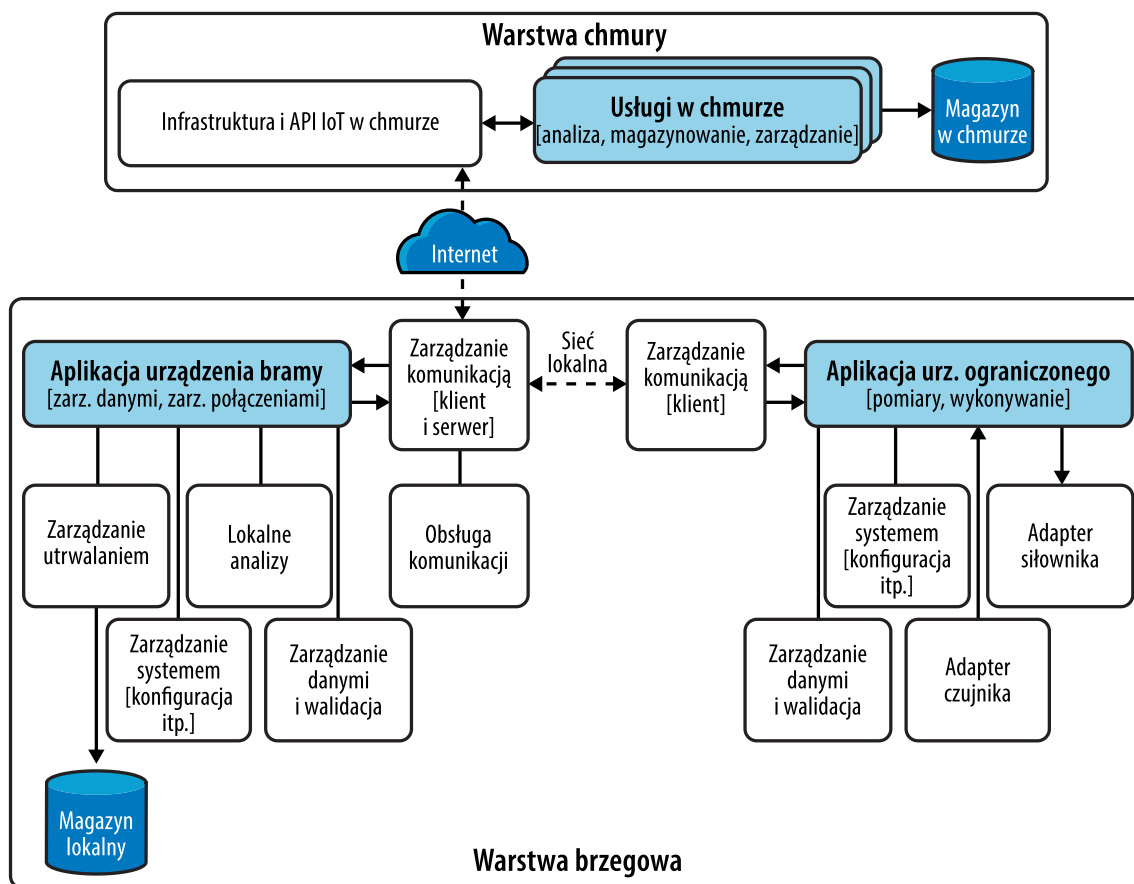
Warstwa chmury

Infrastruktura i API IoT w chmurze

Usługi w chmurze
[analiza, magazynowanie, zarządzanie]

Magazyn w chmurze

Internet

Aplikacja urządzenia bramy
[zarz. danymi, zarz. połączeniami]

Zarządzanie komunikacją [klient i serwer]

Sieć lokalna

Zarządzanie komunikacją [klient]

Aplikacja urz. ograniczonego
[pomiary, wykonywanie]

Zarządzanie utrwalaniem

Lokalne analizy

Obsługa komunikacji

Zarządzanie systemem [konfiguracja itp.]

Adapter siłownika

Zarządzanie systemem [konfiguracja itp.]

Zarządzanie danymi i walidacja

Zarządzanie danymi i walidacja

Adapter czujnika

Magazyn lokalny

Warstwa brzegowa